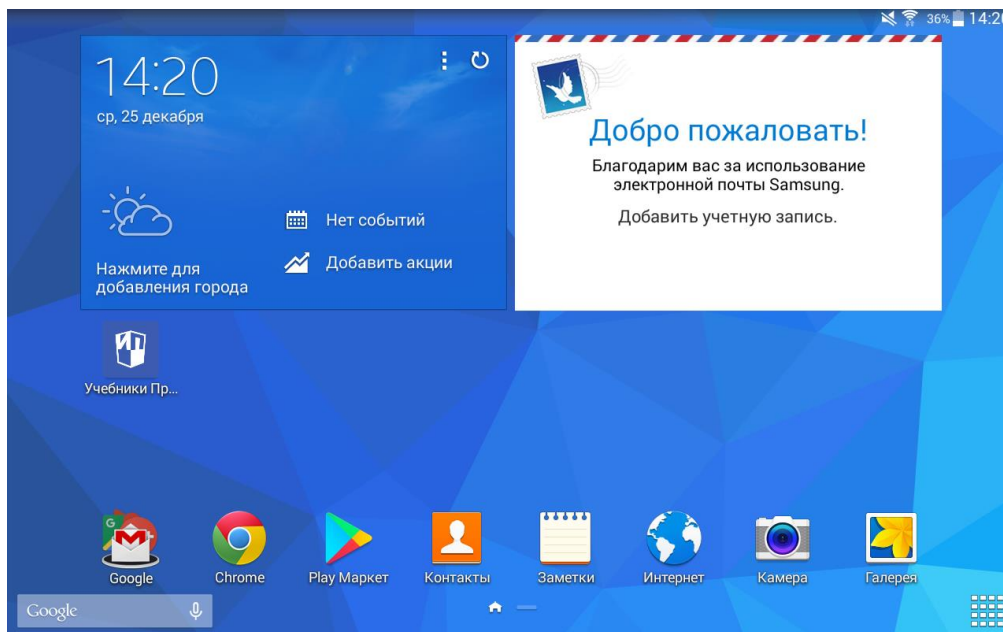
36% 14:2

14:20
ср, 25 декабря

Нажмите для добавления города

Нет событий

Добавить акции

Добро пожаловать!

Благодарим вас за использование электронной почты Samsung.

Добавить учетную запись.

Учебники Пр...

Google

Chrome

Play Маркет

Контакты

Заметки

Интернет

Камера

Галерея

Google